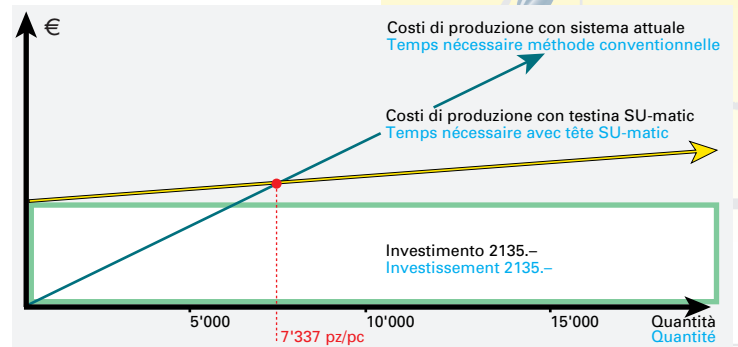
€

Costi di produzione con sistema attuale
Temps nécessaire méthode conventionnelle

Costi di produzione con testina SU-matic
Temps nécessaire avec tête SU-matic

Investimento 2135.–
Investissement 2135.–

5'000
10'000
15'000
Quantità
Quantité

7'337 pz/pc